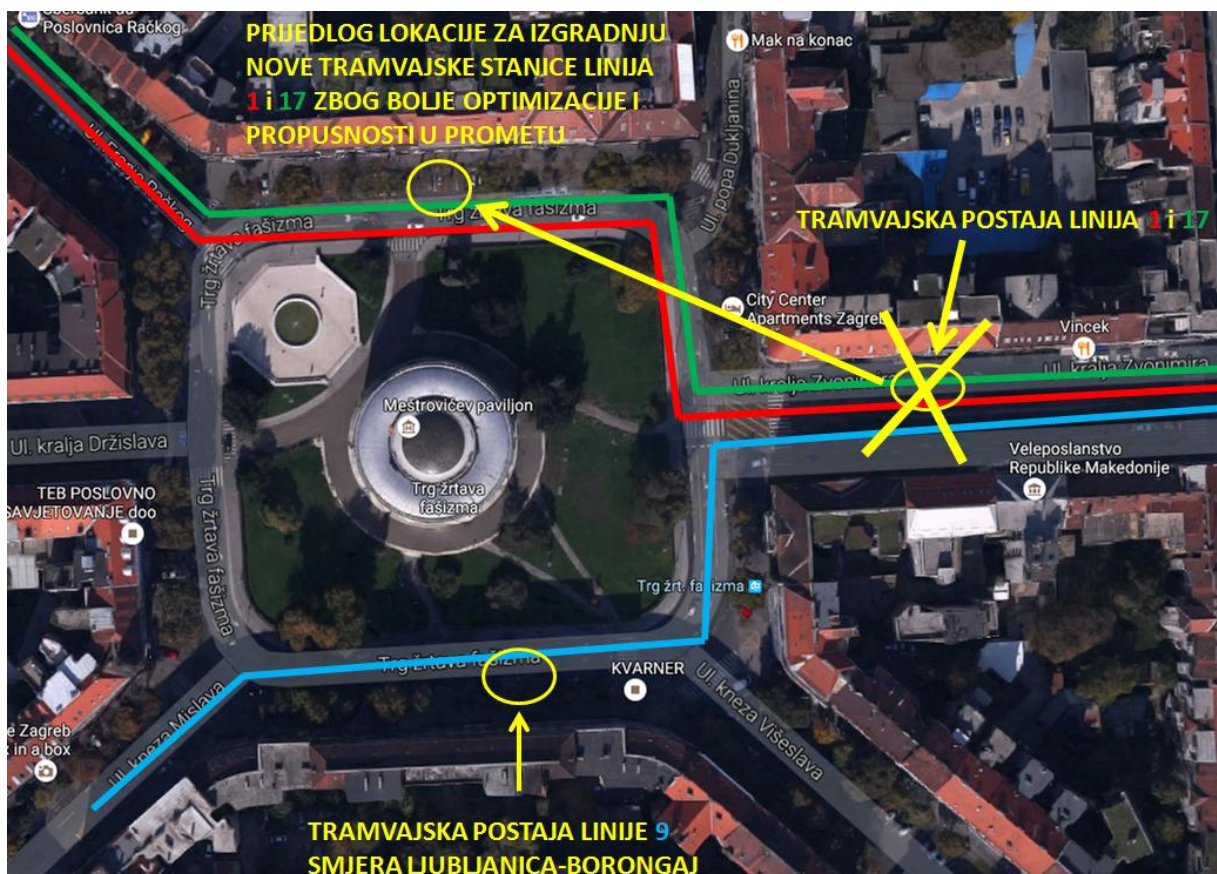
Poslovnica Račkog

PRIJEDLOG LOKACIJE ZA IZGRADNJU NOVE TRAMVAJSKE STANICE LINIJA 1 i 17 ZBOG BOLJE OPTIMIZACIJE I PROPUSNOSTI U PROMETU

Mak na konac

Ul. popa Dukljanina

Ul. Frana Račkog

Trg žrtava fašizma

TRAMVAJSKA POSTAJA LINIJA 1 i 17

City Center Apartments Zagreb

Vincek

Ul. kralja Zvonimira

Ul. kralja Zvonimira

Meštrovićev paviljon

Ul. kralja Držislava

Veleposlanstvo Republike Makedonije

TEB POSLOVNO SAVJETOVANJE doo

Trg žrtava fašizma

Trg žrtava fašizma

Trg žrt. fašizma

Trg žrtava fašizma

KVARNER

Ul. kneza Mislava

Ul. kneza Višeslava

e Zagreb
in a box

TRAMVAJSKA POSTAJA LINIJE 9 SMJERA LJUBLJANICA-BORONGAJ